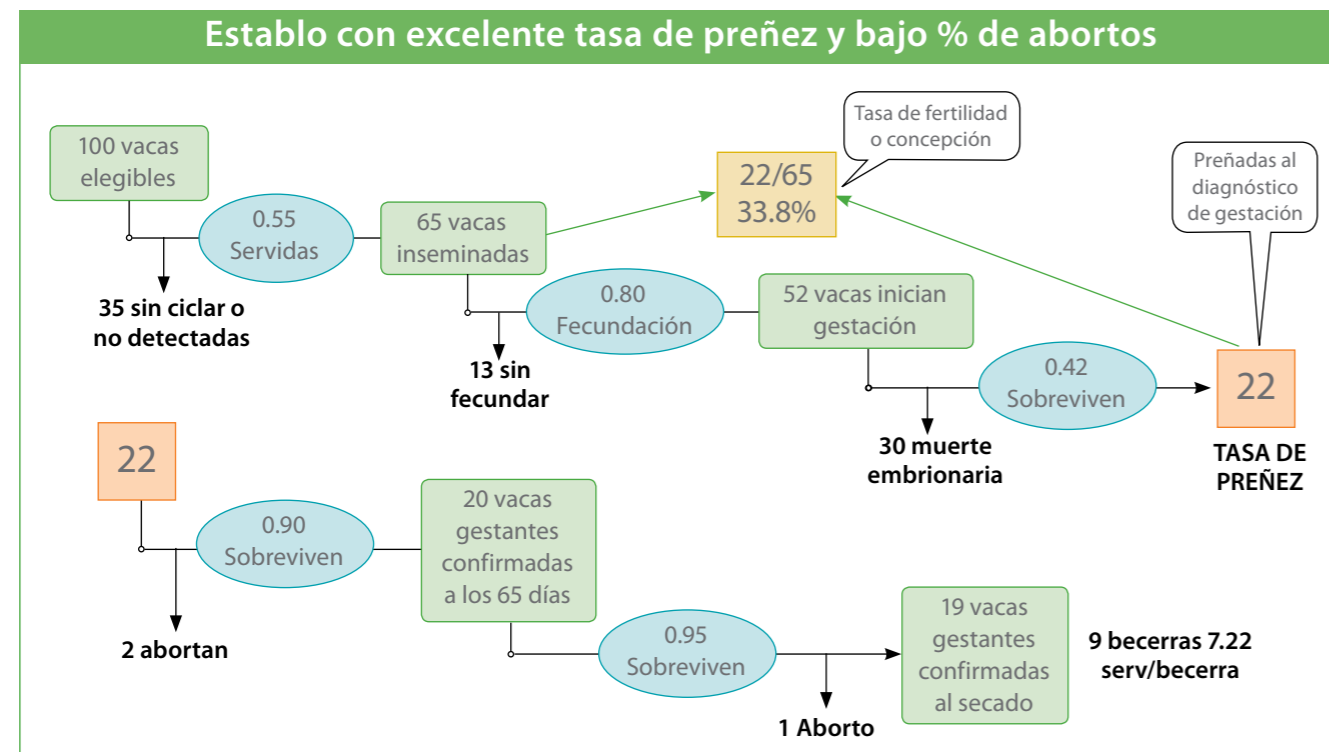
Establo con excelente tasa de preñez y bajo % de abortos

100 vacas elegibles

0.55 Servidas

35 sin ciclar o no detectadas

65 vacas inseminadas

Tasa de fertilidad o concepción

22/65 33.8%

0.80 Fecundación

13 sin fecundar

52 vacas inician gestación

Preñadas al diagnóstico de gestación

0.42 Sobreviven

30 muerte embrionaria

22

TASA DE PREÑEZ

22

0.90 Sobreviven

2 abortan

20 vacas gestantes confirmadas a los 65 días

0.95 Sobreviven

1 Aborto

19 vacas gestantes confirmadas al secado

9 becerras 7.22 serv/becerra